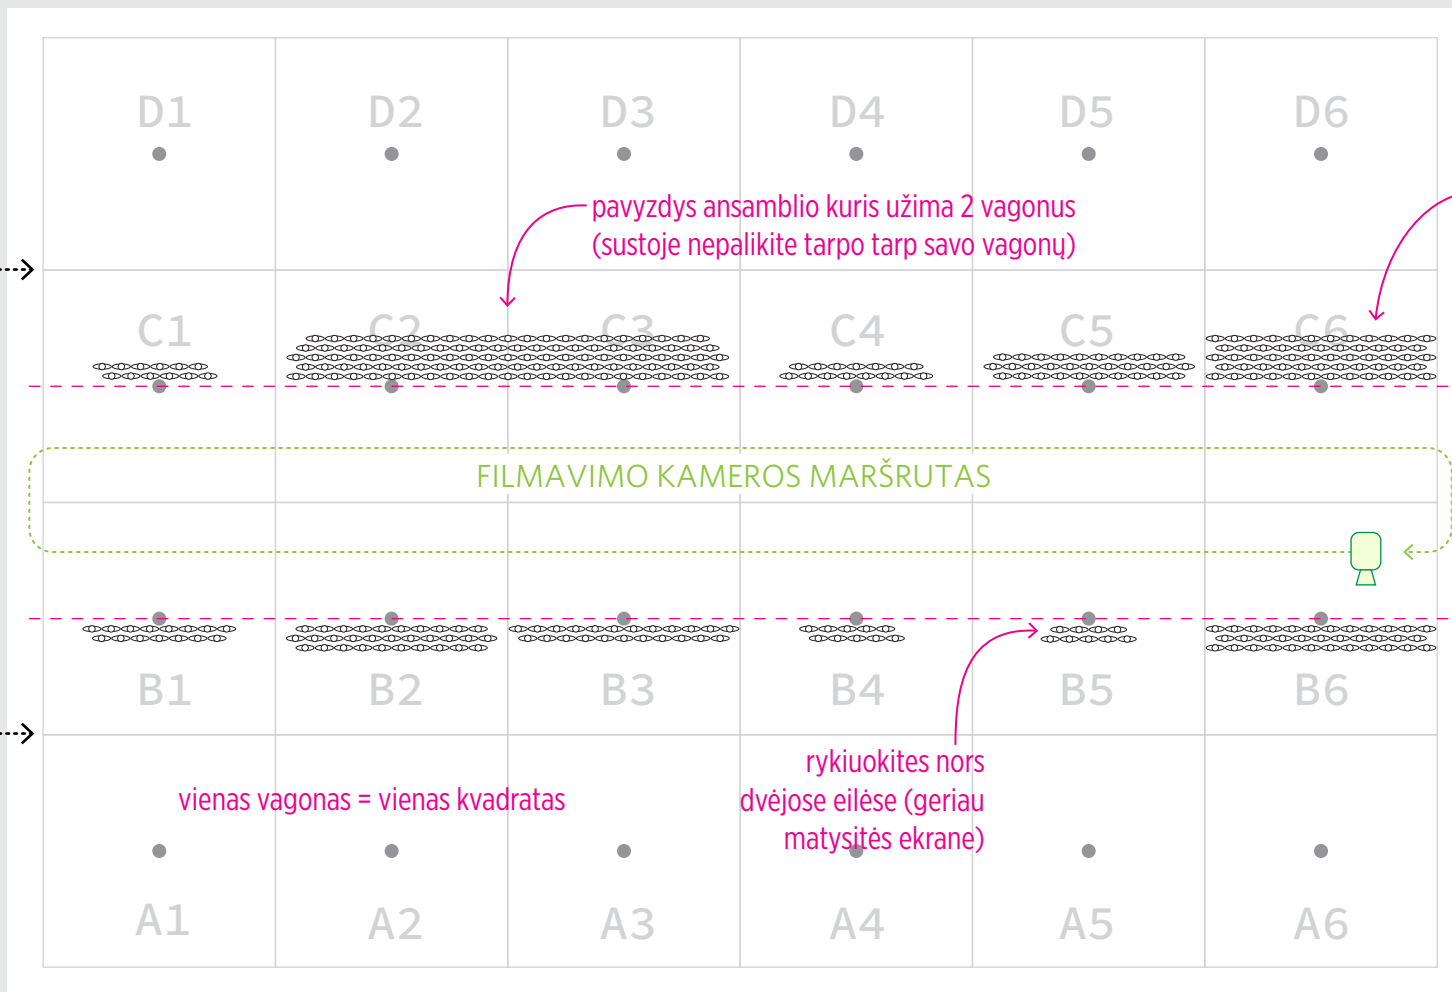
D1 D2 D3 D4 D5 D6

pavyzdys ansamblio kuris užima 2 vagonus (sustoje nepalikite tarpo tarp savo vagonų)

C1 C2 C3 C4 C5 C6

FILMAVIMO KAMEROS MARŠRUTAS

B1 B2 B3 B4 B5 B6

rykiuokites nors dvėjose eilėse (geriau matysitės ekrane)

vienas vagonas = vienas kvadratas

A1 A2 A3 A4 A5 A6